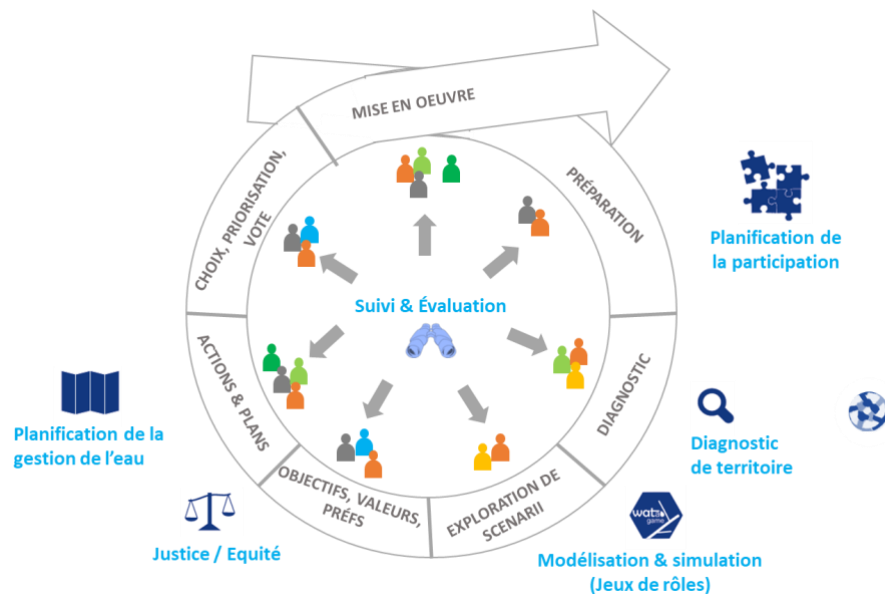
MISE EN OEUVRE

PRÉPARATION

DIAGNOSTIC

EXPLORATION DE SCENARII

OBJECTIFS, VALEURS, PRÉFS

ACTIONS & PLANS

CHOIX, PRIORISATION, VOTE

Suivi & Évaluation

Planification de la participation

Diagnostic de territoire

wat game

Modélisation & simulation (Jeux de rôles)

Justice / Equité

Planification de la gestion de l'eau